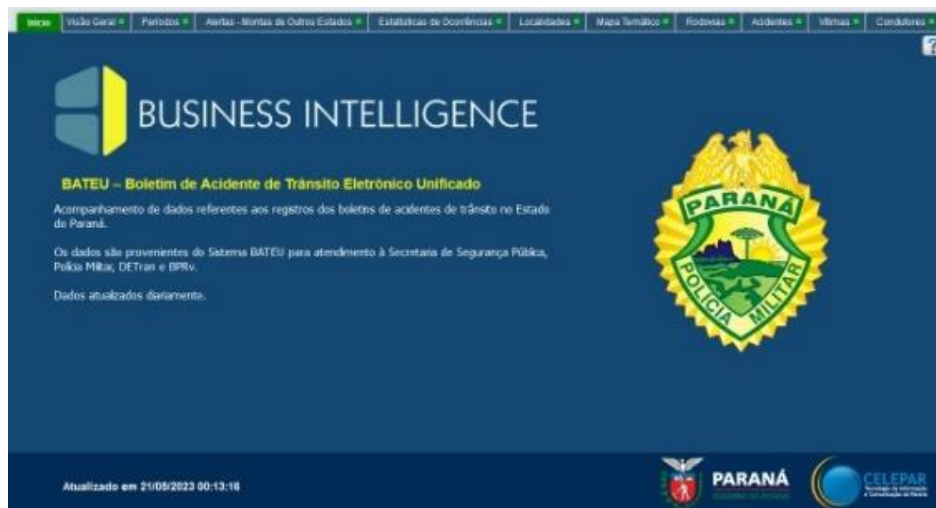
Início | Visão Geral | Períodos | Alertas - Mortes de Outros Estados | Estatísticas de Ocorrências | Localidades | Mapa Temático | Rodovias | Acidentes | Vítimas | Condutores

?

BUSINESS INTELLIGENCE

BATEU – Boletim de Acidente de Trânsito Eletrônico Unificado

Acompanhamento de dados referentes aos registros dos boletins de acidentes de trânsito no Estado do Paraná.

Os dados são provenientes do Sistema BATEU para atendimento à Secretaria de Segurança Pública, Polícia Militar, DETran e BPRv.

Dados atualizados diariamente.

PARANÁ

POLÍCIA MILITAR

Atualizado em 21/05/2023 00:13:16

PARANÁ

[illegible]

CELEPAR

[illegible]